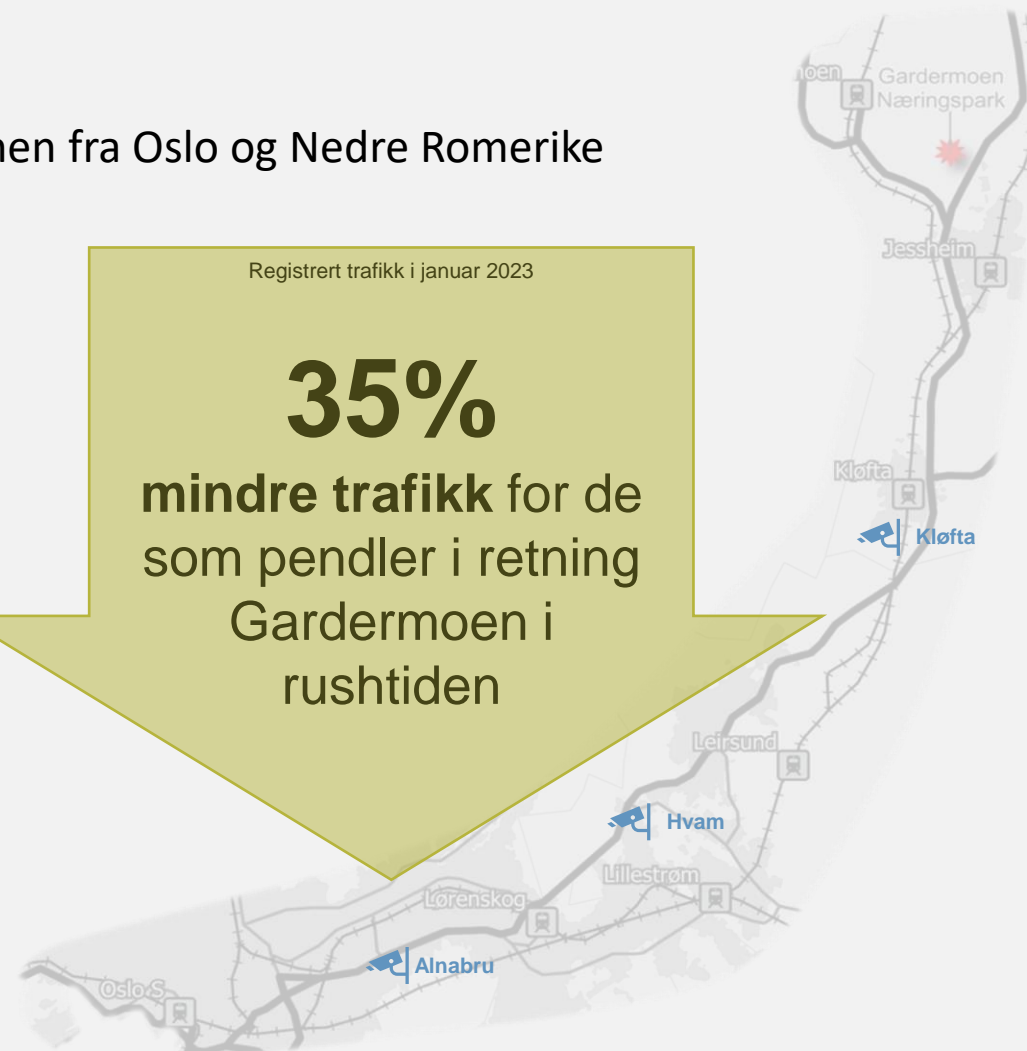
en fra Oslo og Nedre Romerike

Registrert trafikk i januar 2023

35%

**mindre trafikk** for de som pendler i retning Gardermoen i rushtiden

oen

Gardermoen Næringspark

Jessheim

Kløfta

Kløfta

Leirsund

Hvam

Lillestrøm

Lørenskog

Alnabru

Oslo S